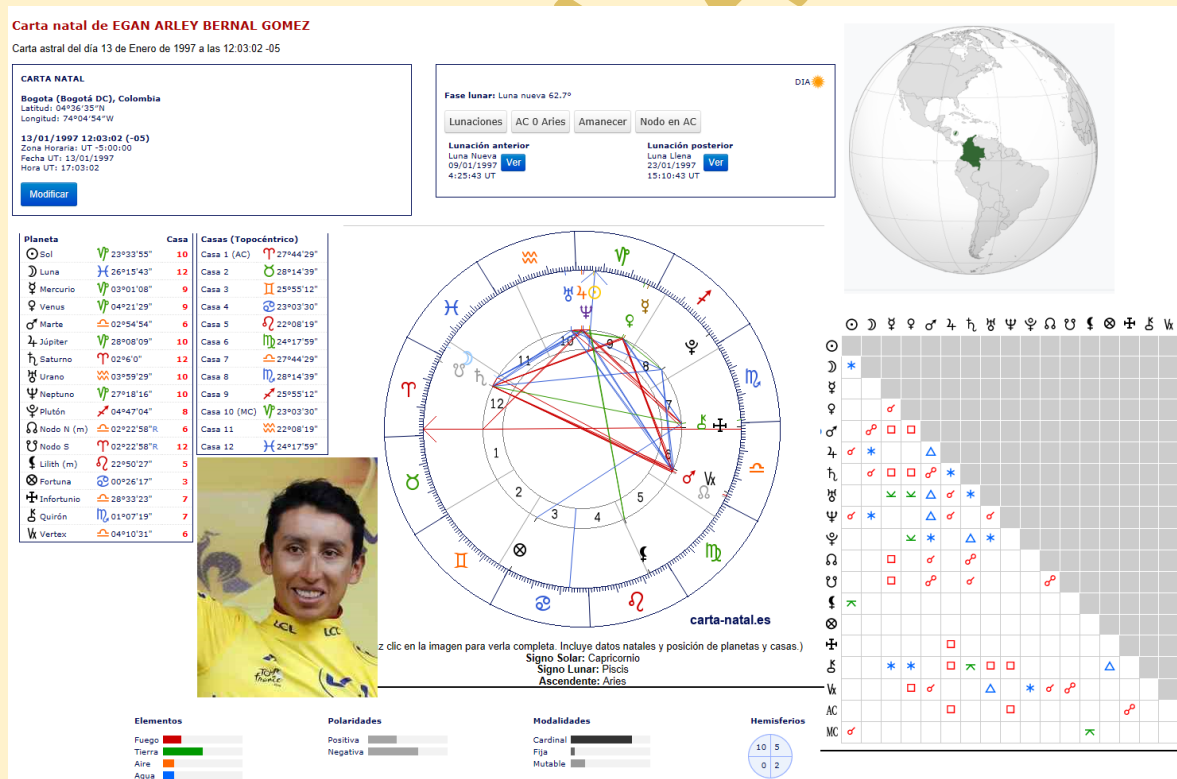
Carta natal de EGAN ARLEY BERNAL GOMEZ

Carta astral del día 13 de Enero de 1997 a las 12:03:02 -05

CARTA NATAL

Bogota (Bogotá DC), Colombia
Latitud: 04°36'35"N
Longitud: 74°04'54"W

13/01/1997 12:03:02 (-05)
Zona Horaria: UT -5:00:00
Fecha UT: 13/01/1997
Hora UT: 17:03:02

Modificar

DIA

Fase lunar: Luna nueva 62.7°

Lunaciones | AC 0 Aries | Amanecer | Nodo en AC

Lunación anterior
Luna Nueva
09/01/1997
4:25:43 UT
Ver

Lunación posterior
Luna Llena
23/01/1997
15:10:43 UT
Ver

| Planeta | | Casa |
|---|---|---|
| Sol | ♑ 23°33'55" | 10 |
| Luna | ♓ 26°15'43" | 12 |
| Mercurio | ♑ 03°01'08" | 9 |
| Venus | ♑ 04°21'29" | 9 |
| Marte | ♎ 02°54'54" | 6 |
| Júpiter | ♑ 28°08'09" | 10 |
| Saturno | ♈ 02°6'0" | 12 |
| Urano | ♒ 03°59'29" | 10 |
| Neptuno | ♑ 27°18'16" | 10 |
| Plutón | ♐ 04°47'04" | 8 |
| Nodo N (m) | ♎ 02°22'58"R | 6 |
| Nodo S | ♈ 02°22'58"R | 12 |
| Lilith (m) | ♌ 22°50'27" | 5 |
| Fortuna | ♋ 00°26'17" | 3 |
| Infortunio | ♎ 28°33'23" | 7 |
| Quirón | ♏ 01°07'19" | 7 |
| Vertex | ♎ 04°10'31" | 6 |

| Casas (Topocéntrico) | |
|---|---|
| Casa 1 (AC) | ♈ 27°44'29" |
| Casa 2 | ♉ 28°14'39" |
| Casa 3 | ♊ 25°55'12" |
| Casa 4 | ♋ 23°03'30" |
| Casa 5 | ♌ 22°08'19" |
| Casa 6 | ♍ 24°17'59" |
| Casa 7 | ♎ 27°44'29" |
| Casa 8 | ♏ 28°14'39" |
| Casa 9 | ♐ 25°55'12" |
| Casa 10 (MC) | ♑ 23°03'30" |
| Casa 11 | ♒ 22°08'19" |
| Casa 12 | ♓ 24°17'59" |

11 10 9 8 7 12 1 2 3 4 5 6

carta-natal.es

z clic en la imagen para verla completa. Incluye datos natales y posición de planetas y casas.)
Signo Solar: Capricornio
Signo Lunar: Piscis
Ascendente: Aries

LCL LCL

AC
MC

Elementos
Fuego
Tierra
Aire
Agua

Polaridades
Positiva
Negativa

Modalidades
Cardinal
Fija
Mutable

Hemisferios
10 5
0 2